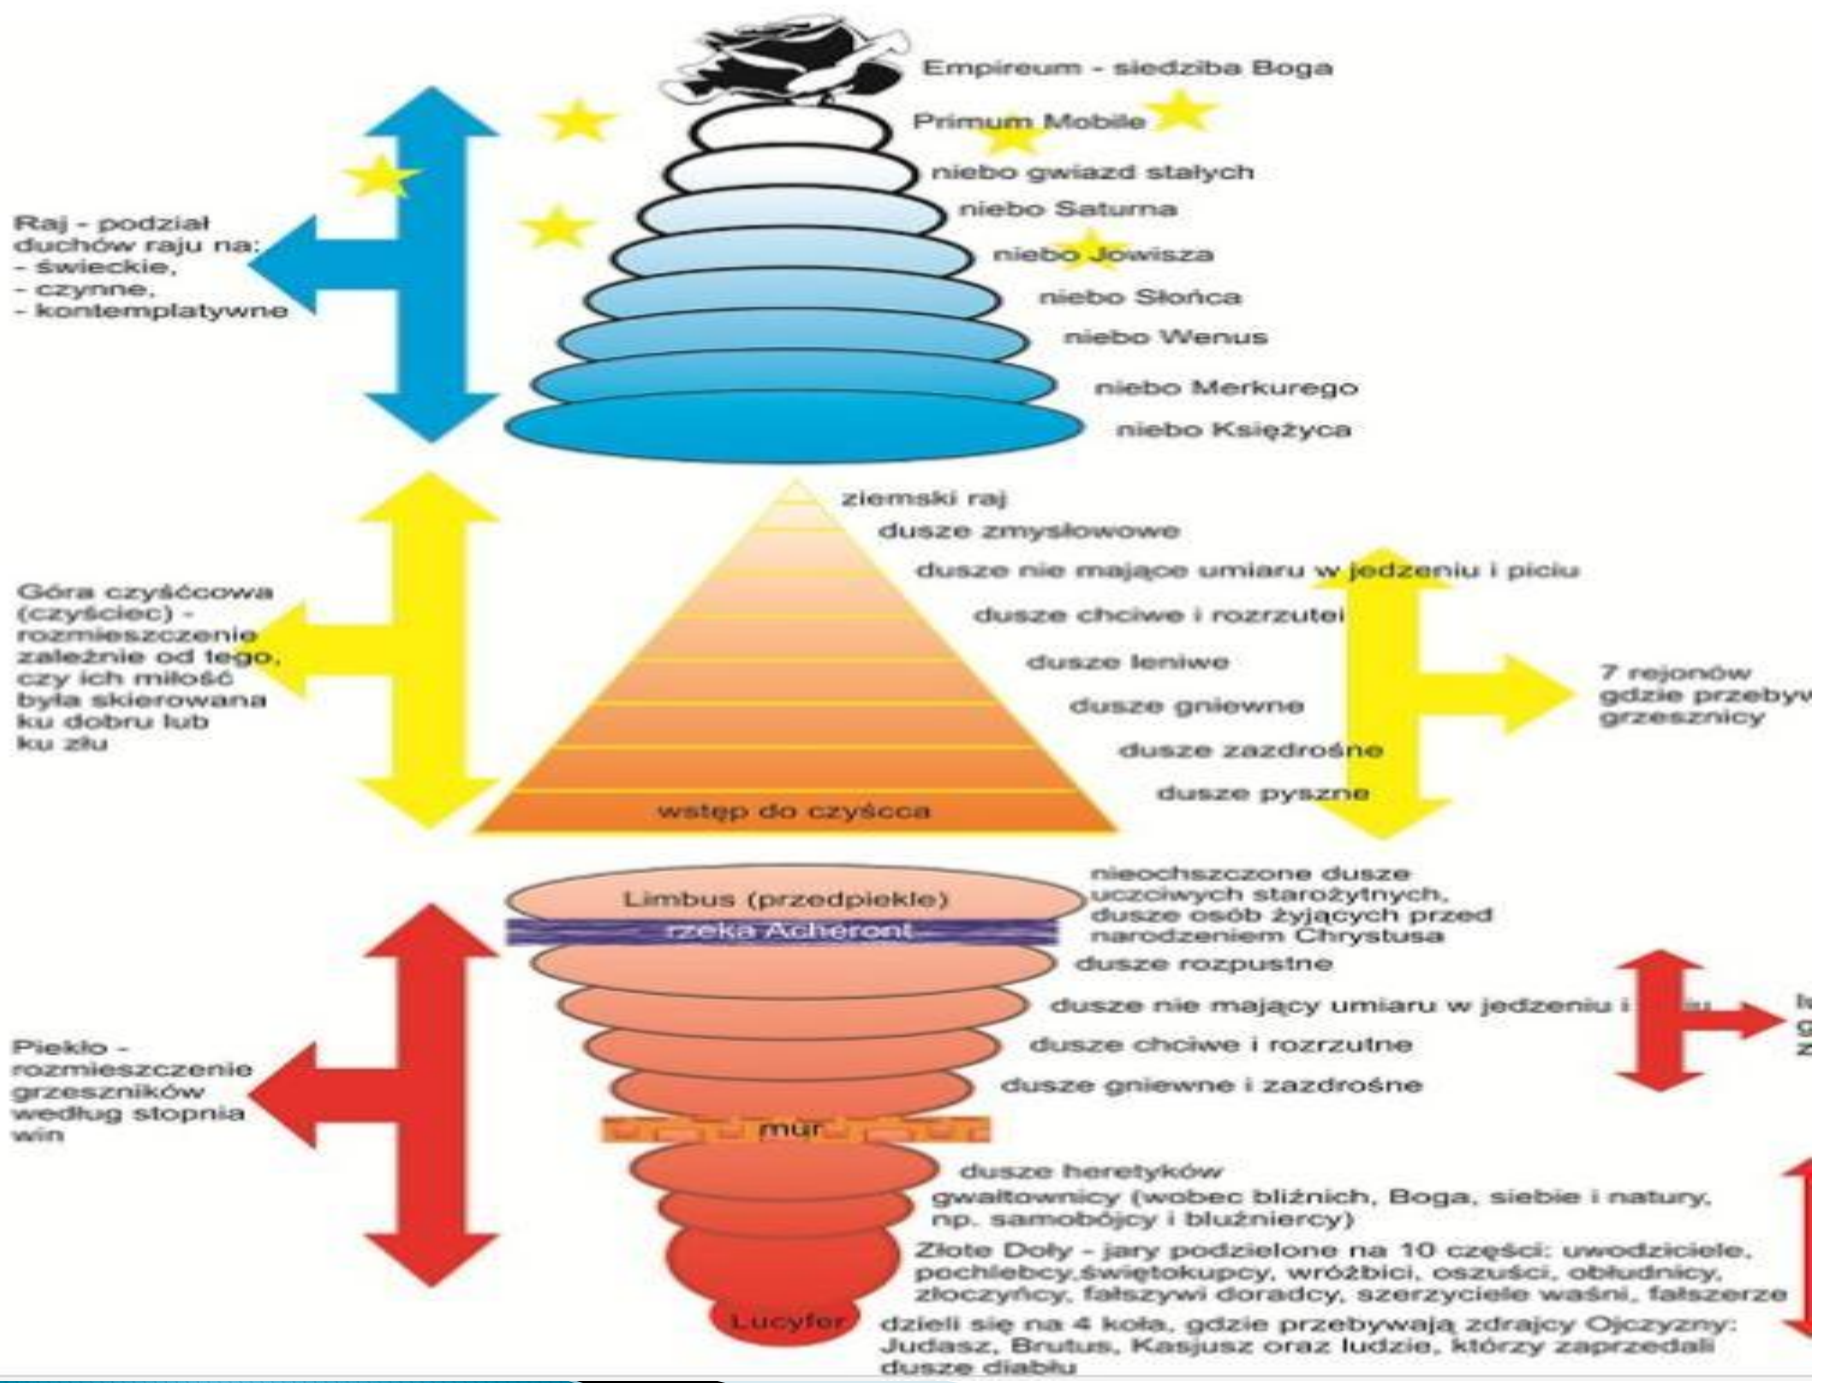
Empireum - siedziba Boga

Primum Mobile

niebo gwiazd stałych

niebo Saturna

niebo Jowisza

niebo Słońca

niebo Wenus

niebo Merkurego

niebo Księżyca

Raj - podział duchów raju na:
- świeckie,
- czynne,
- kontemplatywne

ziemski raj

dusze zmysłowowe

dusze nie mające umiaru w jedzeniu i piciu

dusze chciwe i rozrzutei

dusze leniwe

dusze gniewne

dusze zazdrośne

dusze pyszne

wstęp do czyścca

Góra czyśćcowa (czyściec) - rozmieszczenie zależnie od tego, czy ich miłość była skierowana ku dobru lub ku złu

7 rejonów gdzie przebyw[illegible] grzesznicy

Limbus (przedpiekle)

rzeka Acheront

nieochszczone dusze uczciwych starożytnych, dusze osób żyjących przed narodzeniem Chrystusa

dusze rozpustne

dusze nie mający umiaru w jedzeniu i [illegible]

dusze chciwe i rozrzutne

dusze gniewne i zazdrośne

mur

dusze heretyków

gwałtownicy (wobec bliźnich, Boga, siebie i natury, np. samobójcy i bluźniercy)

Złote Doły - jary podzielone na 10 części: uwodziciele, pochlebcy,świętokupcy, wróżbici, oszuści, obłudnicy, złoczyńcy, fałszywi doradcy, szerzyciele waśni, fałszerze

Lucyfer

dzieli się na 4 koła, gdzie przebywają zdrajcy Ojczyzny: Judasz, Brutus, Kasjusz oraz ludzie, którzy zaprzedali dusze diabłu

Piekło - rozmieszczenie grzeszników według stopnia win

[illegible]